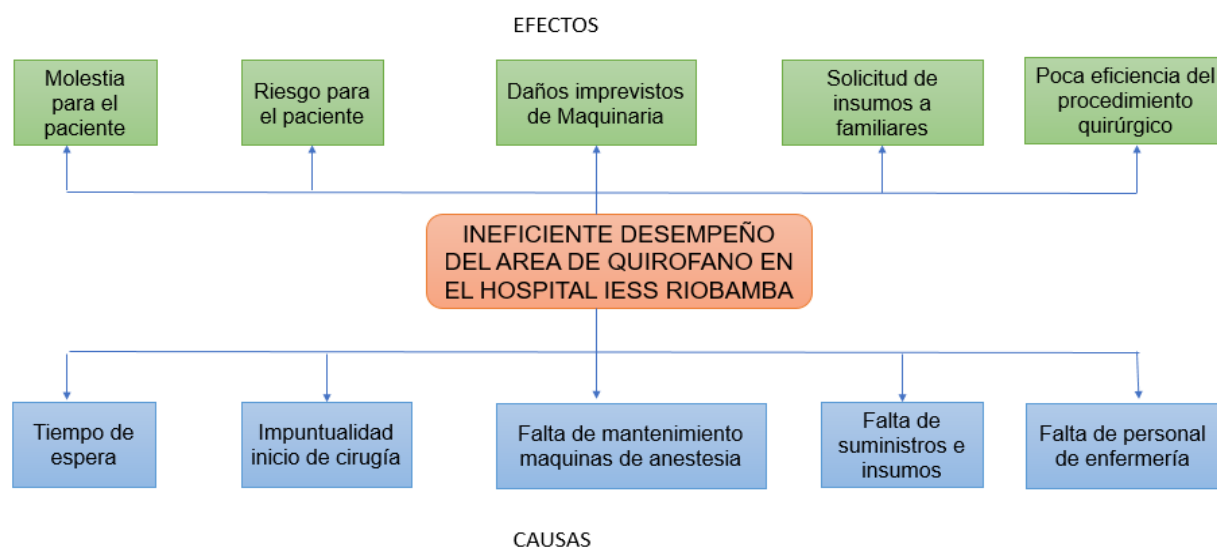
EFECTOS

Molestia para el paciente

Riesgo para el paciente

Daños imprevistos de Maquinaria

Solicitud de insumos a familiares

Poca eficiencia del procedimiento quirúrgico

INEFICIENTE DESEMPEÑO DEL AREA DE QUIROFANO EN EL HOSPITAL IESS RIOBAMBA

Tiempo de espera

Impuntualidad inicio de cirugía

Falta de mantenimiento maquinas de anestesia

Falta de suministros e insumos

Falta de personal de enfermería

CAUSAS